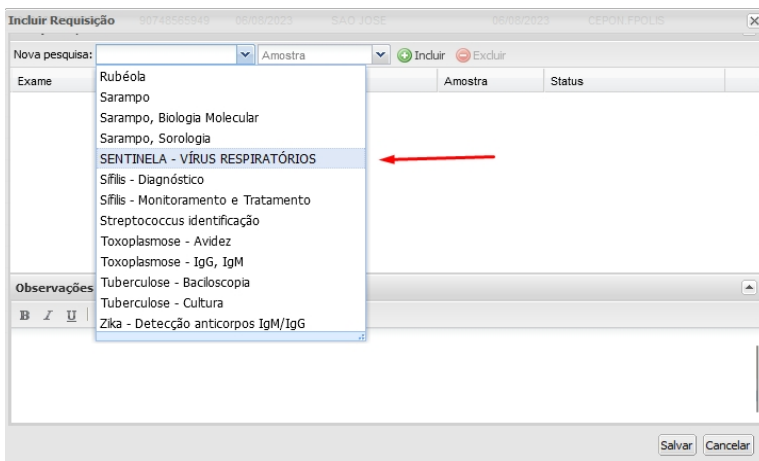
Incluir Requisição 90748565949 08/08/2023 SAO JOSE 06/08/2023 CEPON FPOLIS

Nova pesquisa: Amostra Incluir Excluir

Exame Amostra Status

Rubéola
Sarampo
Sarampo, Biologia Molecular
Sarampo, Sorologia
SENTINELA - VÍRUS RESPIRATÓRIOS
Sífilis - Diagnóstico
Sífilis - Monitoramento e Tratamento
Streptococcus identificação
Toxoplasmose - Avidez
Toxoplasmose - IgG, IgM
Tuberculose - Baciloscopia
Tuberculose - Cultura
Zika - Detecção anticorpos IgM/IgG

Observações

B I U

Salvar Cancelar